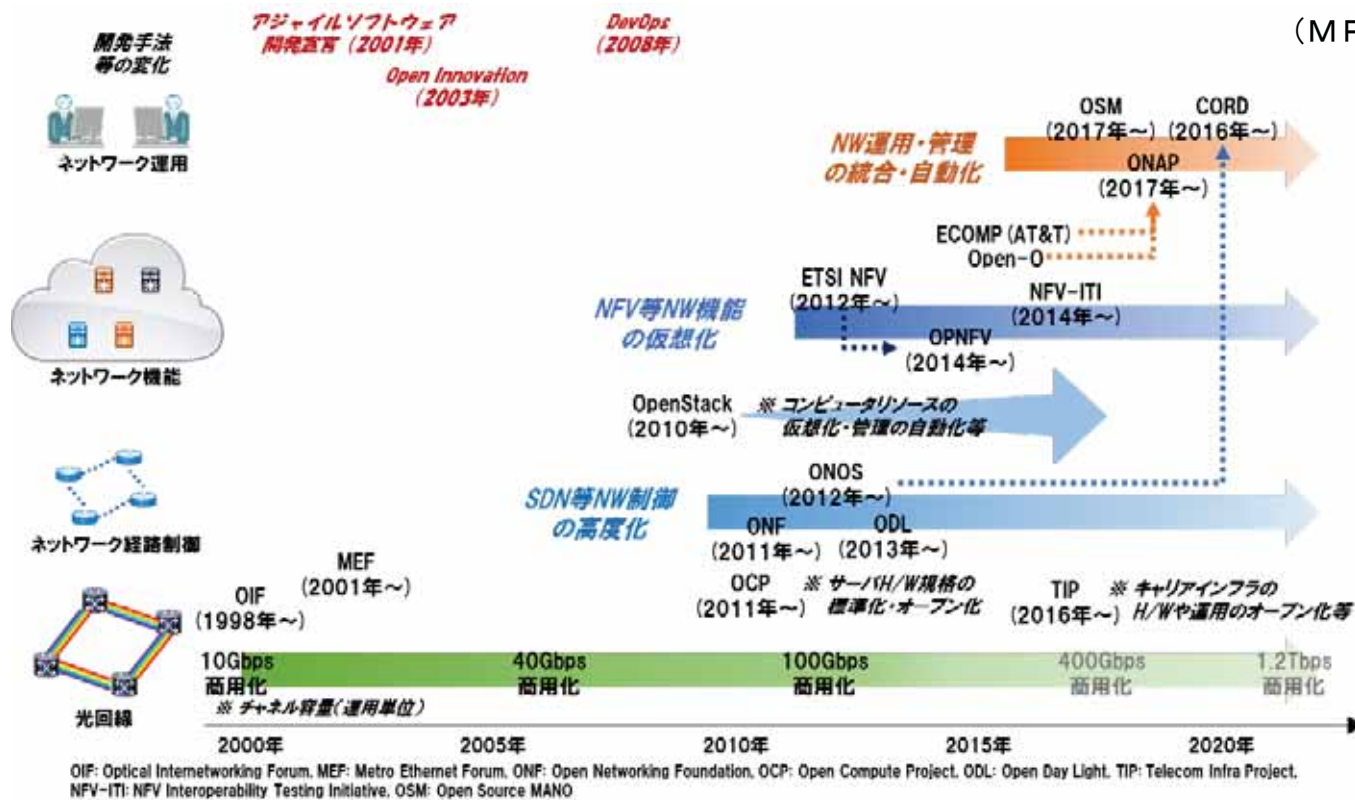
開発手法等の変化

アジャイルソフトウェア開発宣言（2001年）

Open Innovation（2003年）

DevOps（2008年）

（MF

ネットワーク運用

NW運用・管理の統合・自動化

OSM（2017年～）

CORD（2016年～）

ONAP（2017年～）

ECOMP (AT&T)

Open-O

ネットワーク機能

NFV等NW機能の仮想化

ETSI NFV（2012年～）

NFV-ITI（2014年～）

OPNFV（2014年～）

OpenStack（2010年～）

※ コンピュータリソースの仮想化・管理の自動化等

ネットワーク経路制御

SDN等NW制御の高度化

ONOS（2012年～）

ONF（2011年～）

ODL（2013年～）

光回線

OIF（1998年～）

MEF（2001年～）

OCP（2011年～）

※ サーバH/W規格の標準化・オープン化

TIP（2016年～）

※ キャリアインフラのH/Wや運用のオープン化等

10Gbps 商用化

40Gbps 商用化

100Gbps 商用化

400Gbps 商用化

1.2Tbps 商用化

※ チャネル容量（運用単位）

2000年

2005年

2010年

2015年

2020年

OIF: Optical Internetworking Forum, MEF: Metro Ethernet Forum, ONF: Open Networking Foundation, OCP: Open Compute Project, ODL: Open Day Light, TIP: Telecom Infra Project, NFV-ITI: NFV Interoperability Testing Initiative, OSM: Open Source MANO